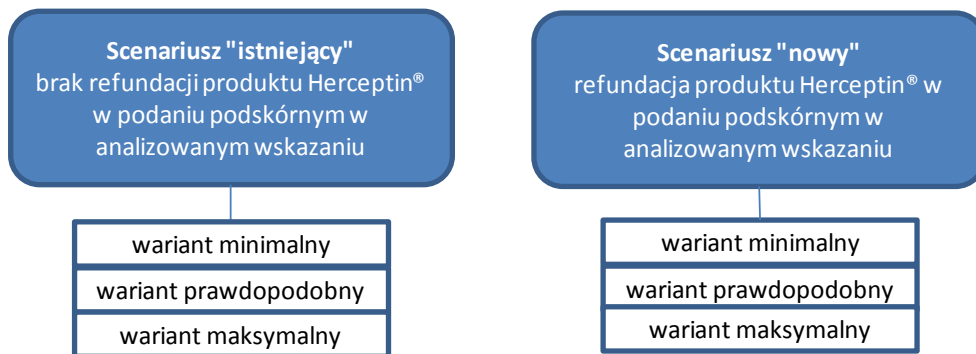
Scenariusz "istniejący"
brak refundacji produktu Herceptin® w podaniu podskórnym w analizowanym wskazaniu

wariant minimalny

wariant prawdopodobny

wariant maksymalny

Scenariusz "nowy"
refundacja produktu Herceptin® w podaniu podskórnym w analizowanym wskazaniu

wariant minimalny

wariant prawdopodobny

wariant maksymalny